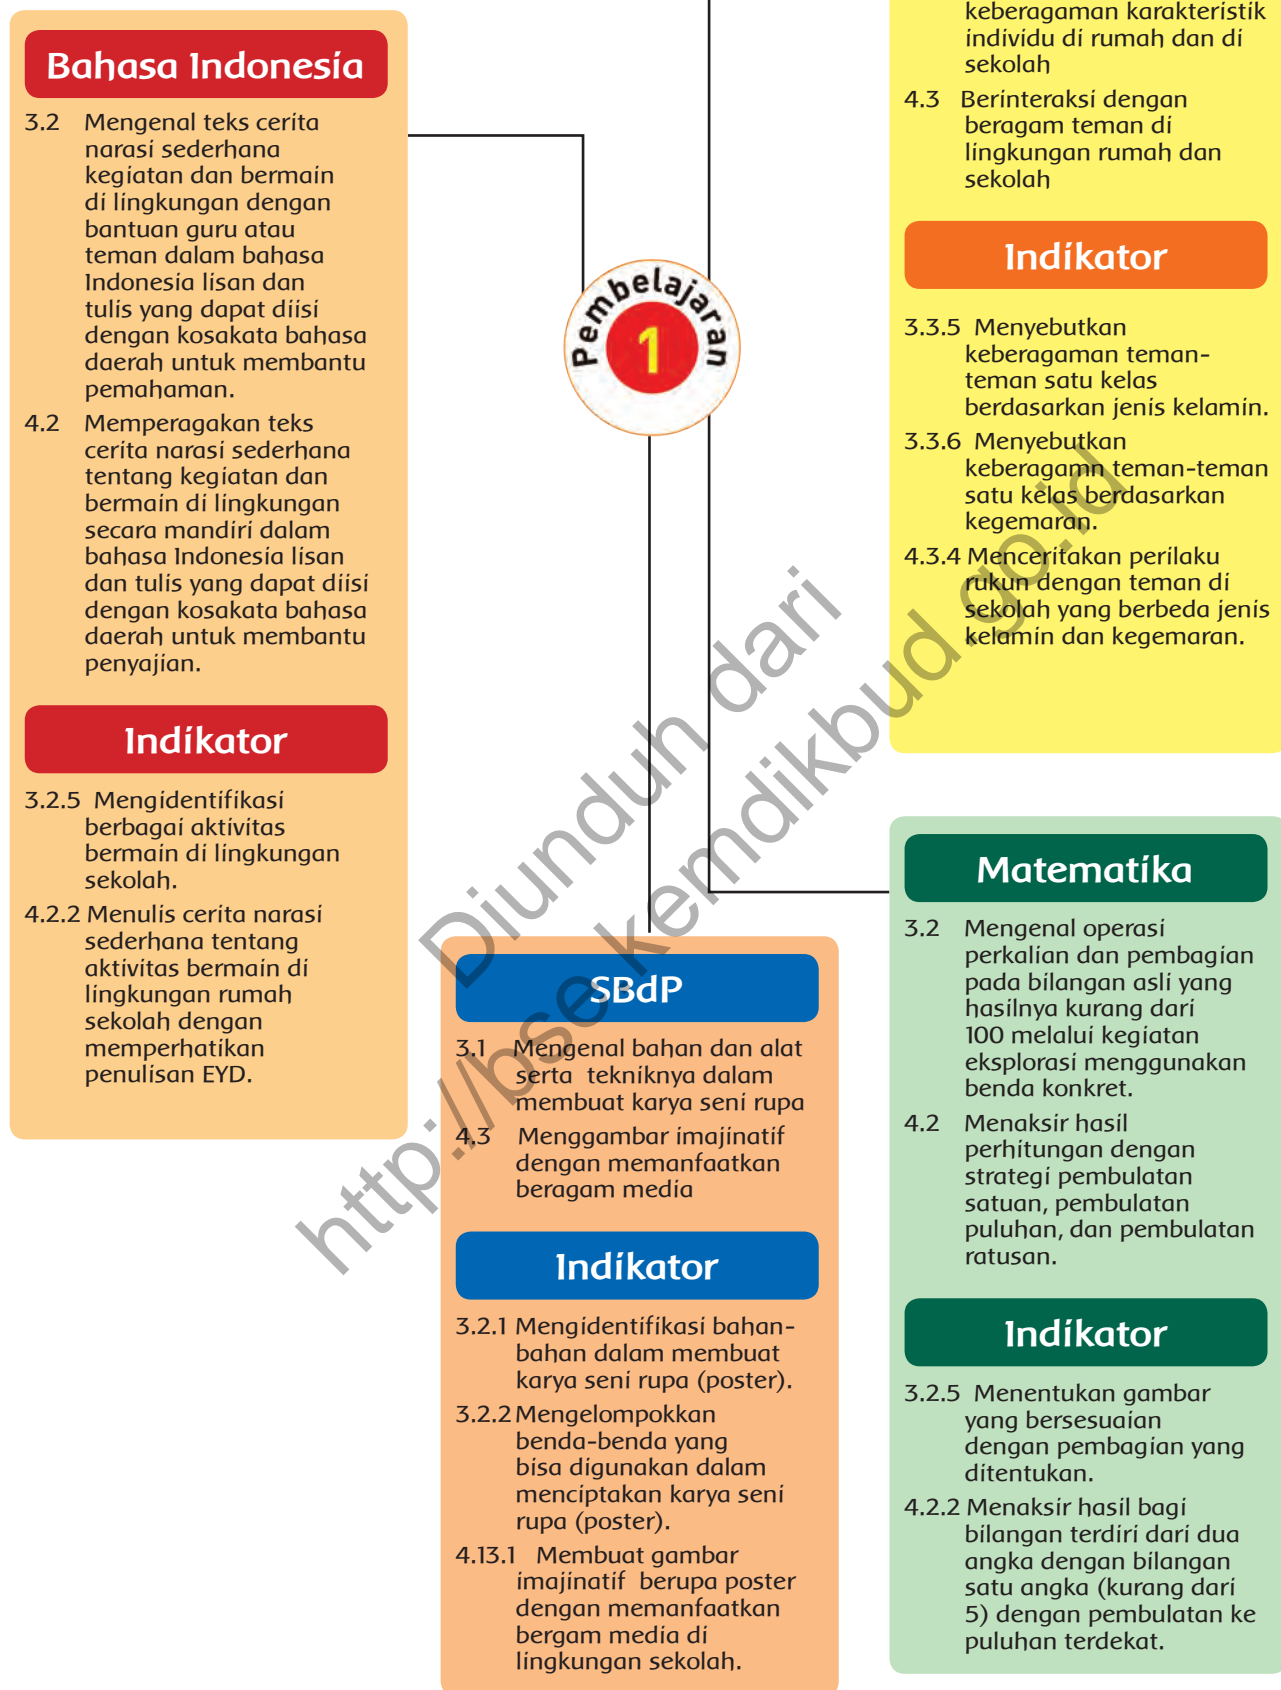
Bahasa Indonesia

3.2 Mengenal teks cerita narasi sederhana kegiatan dan bermain di lingkungan dengan bantuan guru atau teman dalam bahasa Indonesia lisan dan tulis yang dapat diisi dengan kosakata bahasa daerah untuk membantu pemahaman.

4.2 Memperagakan teks cerita narasi sederhana tentang kegiatan dan bermain di lingkungan secara mandiri dalam bahasa Indonesia lisan dan tulis yang dapat diisi dengan kosakata bahasa daerah untuk membantu penyajian.

Indikator

3.2.5 Mengidentifikasi berbagai aktivitas bermain di lingkungan sekolah.

4.2.2 Menulis cerita narasi sederhana tentang aktivitas bermain di lingkungan rumah sekolah dengan memperhatikan penulisan EYD.

Pembelajaran 1

keberagaman karakteristik individu di rumah dan di sekolah

4.3 Berinteraksi dengan beragam teman di lingkungan rumah dan sekolah

Indikator

3.3.5 Menyebutkan keberagaman teman-teman satu kelas berdasarkan jenis kelamin.

3.3.6 Menyebutkan keberagamn teman-teman satu kelas berdasarkan kegemaran.

4.3.4 Menceritakan perilaku rukun dengan teman di sekolah yang berbeda jenis kelamin dan kegemaran.

Matematika

3.2 Mengenal operasi perkalian dan pembagian pada bilangan asli yang hasilnya kurang dari 100 melalui kegiatan eksplorasi menggunakan benda konkret.

4.2 Menaksir hasil perhitungan dengan strategi pembulatan satuan, pembulatan puluhan, dan pembulatan ratusan.

Indikator

3.2.5 Menentukan gambar yang bersesuaian dengan pembagian yang ditentukan.

4.2.2 Menaksir hasil bagi bilangan terdiri dari dua angka dengan bilangan satu angka (kurang dari 5) dengan pembulatan ke puluhan terdekat.

SBdP

3.1 Mengenal bahan dan alat serta tekniknya dalam membuat karya seni rupa

4.3 Menggambar imajinatif dengan memanfaatkan beragam media

Indikator

3.2.1 Mengidentifikasi bahan-bahan dalam membuat karya seni rupa (poster).

3.2.2 Mengelompokkan benda-benda yang bisa digunakan dalam menciptakan karya seni rupa (poster).

4.13.1 Membuat gambar imajinatif berupa poster dengan memanfaatkan bergam media di lingkungan sekolah.

Diunduh dari http://bse.kemdikbud.go.id